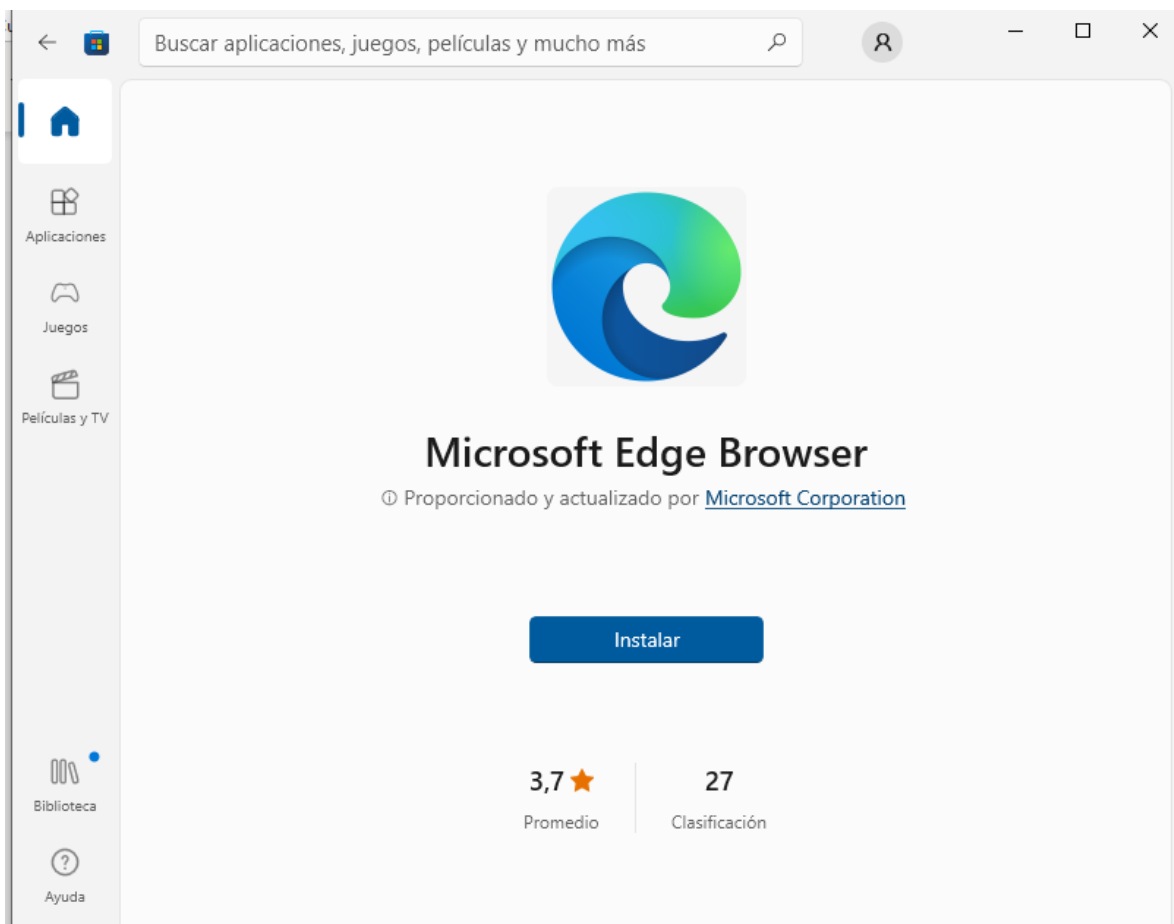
Buscar aplicaciones, juegos, películas y mucho más

Aplicaciones

Juegos

Películas y TV

Biblioteca

Ayuda

Microsoft Edge Browser

ⓘ Proporcionado y actualizado por Microsoft Corporation

Instalar

3,7

Promedio

27

Clasificación